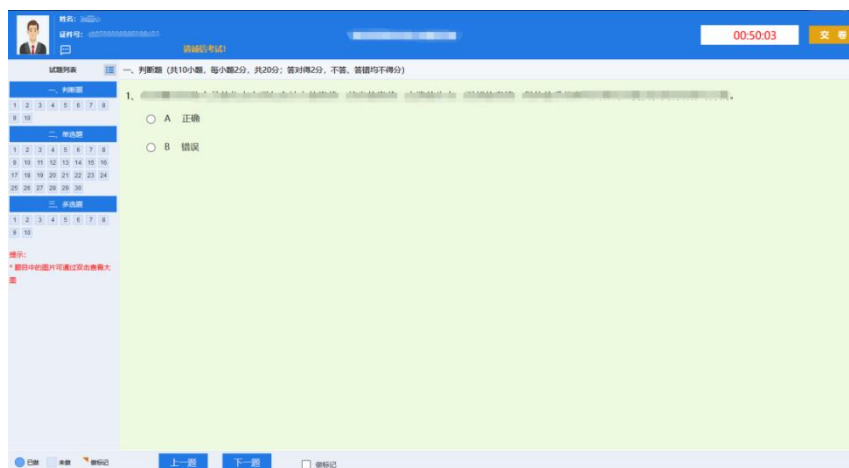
姓名：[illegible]

证件号：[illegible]

请诚信考试!

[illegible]

00:50:03

交 卷

试题列表

一、判断题（共10小题，每小题2分，共20分；答对得2分，不答、答错均不得分）

一、判断题

1 2 3 4 5 6 7 8 9 10

二、单选题

1 2 3 4 5 6 7 8 9 10 11 12 13 14 15 16 17 18 19 20 21 22 23 24 25 26 27 28 29 30

三、多选题

1 2 3 4 5 6 7 8 9 10

提示：

* 题目中的图片可通过双击查看大图

1、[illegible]。

A 正确

B 错误

已做 未做 做标记

上一题

下一题

做标记